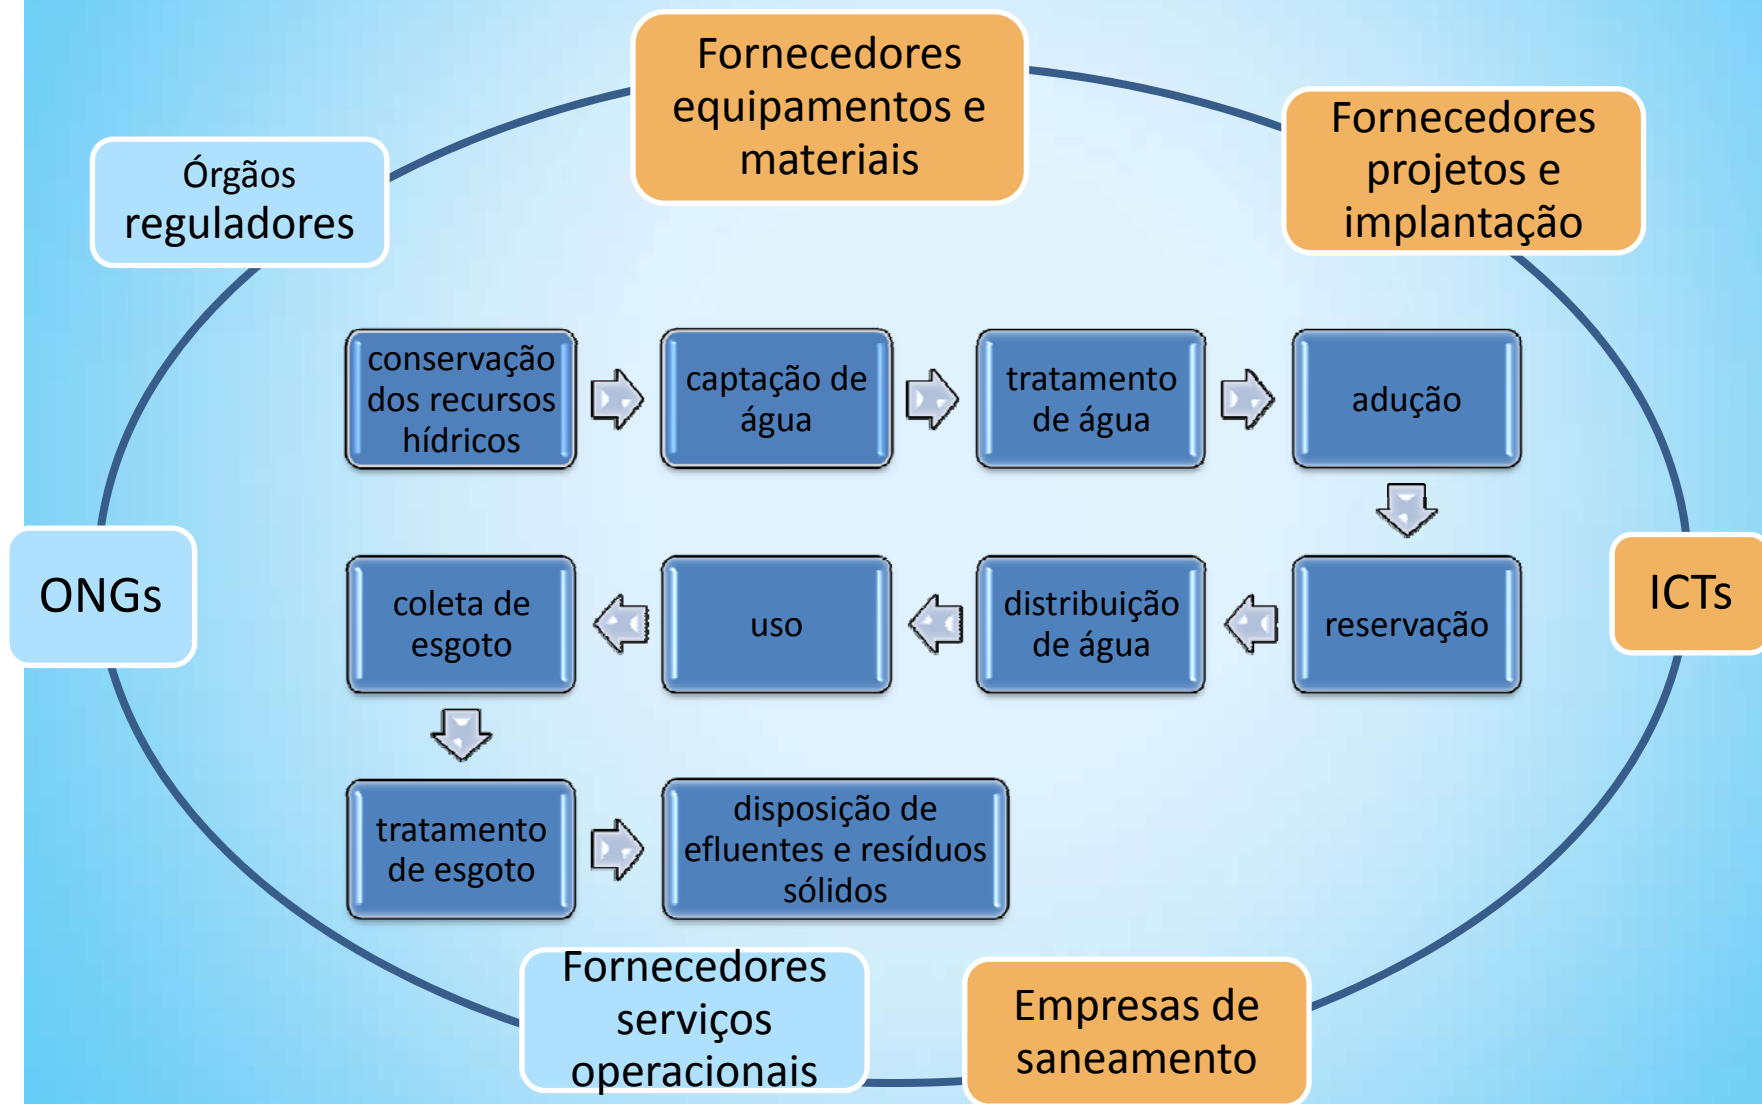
Fornecedores equipamentos e materiais

Órgãos reguladores

Fornecedores projetos e implantação

conservação dos recursos hídricos

captação de água

tratamento de água

adução

reservação

distribuição de água

uso

coleta de esgoto

tratamento de esgoto

disposição de efluentes e resíduos sólidos

ONGs

ICTs

Fornecedores serviços operacionais

Empresas de saneamento